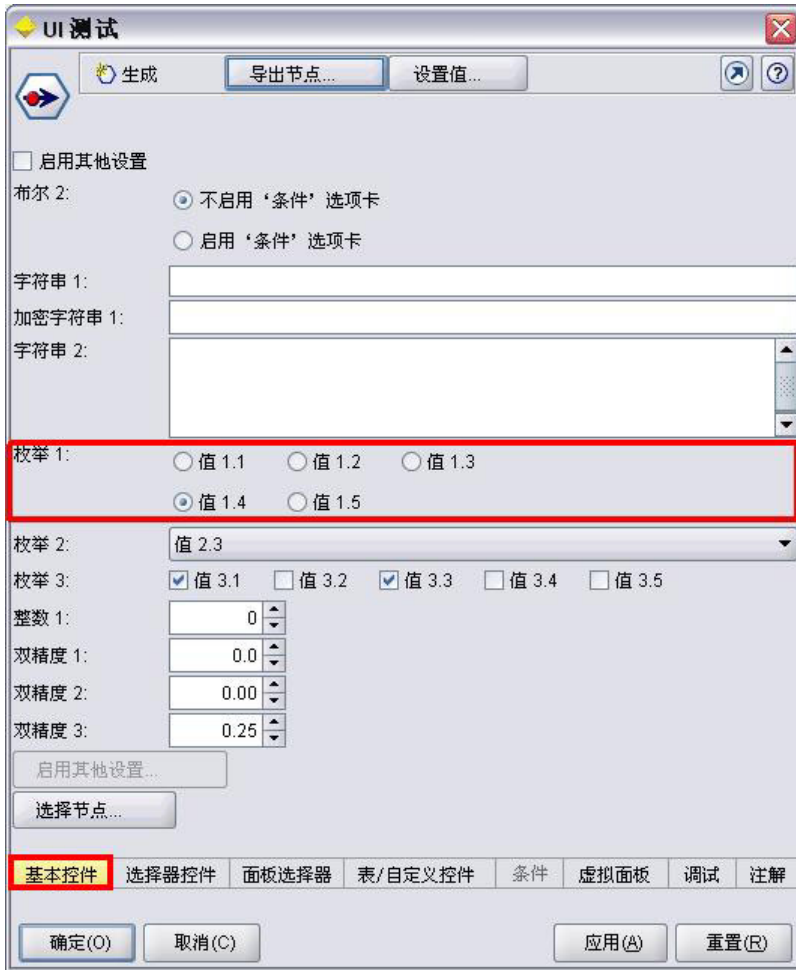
UI 测试

生成 导出节点... 设置值...

启用其他设置

布尔 2:
不启用‘条件’选项卡
启用‘条件’选项卡

字符串 1:

加密字符串 1:

字符串 2:

枚举 1:
值 1.1 值 1.2 值 1.3
值 1.4 值 1.5

枚举 2: 值 2.3

枚举 3: 值 3.1 值 3.2 值 3.3 值 3.4 值 3.5

整数 1: 0

双精度 1: 0.0

双精度 2: 0.00

双精度 3: 0.25

启用其他设置...

选择节点...

基本控件 | 选择器控件 | 面板选择器 | 表/自定义控件 | 条件 | 虚拟面板 | 调试 | 注解

确定(O) 取消(C) 应用(A) 重置(R)